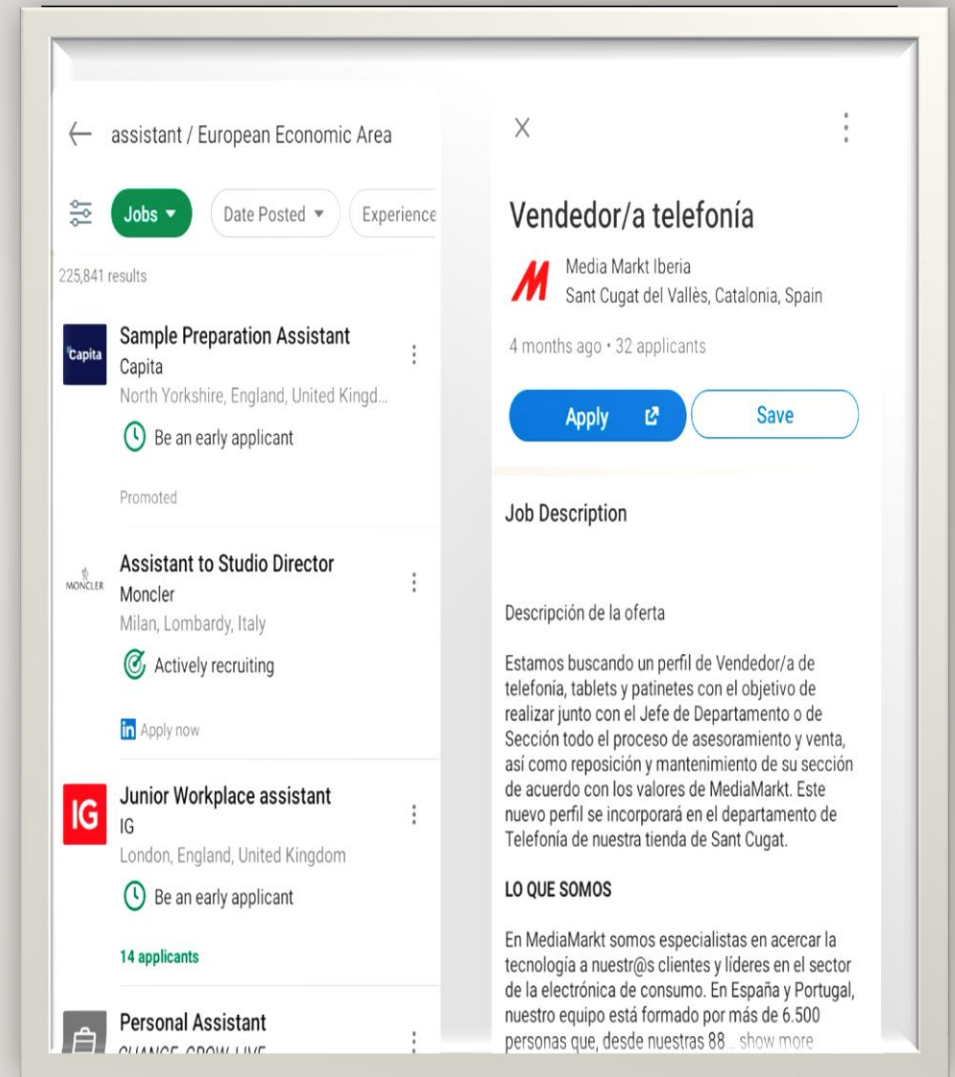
assistant / European Economic Area

Jobs ▾ Date Posted ▾ Experience

225,841 results

Capita
Sample Preparation Assistant
Capita
North Yorkshire, England, United Kingd...
Be an early applicant

Promoted

MONCLER
Assistant to Studio Director
Moncler
Milan, Lombardy, Italy
Actively recruiting

Apply now

IG
Junior Workplace assistant
IG
London, England, United Kingdom
Be an early applicant

14 applicants

Personal Assistant
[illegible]

X

Vendedor/a telefonía

M
Media Markt Iberia
Sant Cugat del Vallès, Catalonia, Spain

4 months ago • 32 applicants

Apply

Save

Job Description

Descripción de la oferta

Estamos buscando un perfil de Vendedor/a de telefonía, tablets y patinetes con el objetivo de realizar junto con el Jefe de Departamento o de Sección todo el proceso de asesoramiento y venta, así como reposición y mantenimiento de su sección de acuerdo con los valores de MediaMarkt. Este nuevo perfil se incorporará en el departamento de Telefonía de nuestra tienda de Sant Cugat.

LO QUE SOMOS

En MediaMarkt somos especialistas en acercar la tecnología a nuestr@s clientes y líderes en el sector de la electrónica de consumo. En España y Portugal, nuestro equipo está formado por más de 6.500 personas que, desde nuestras 88... show more